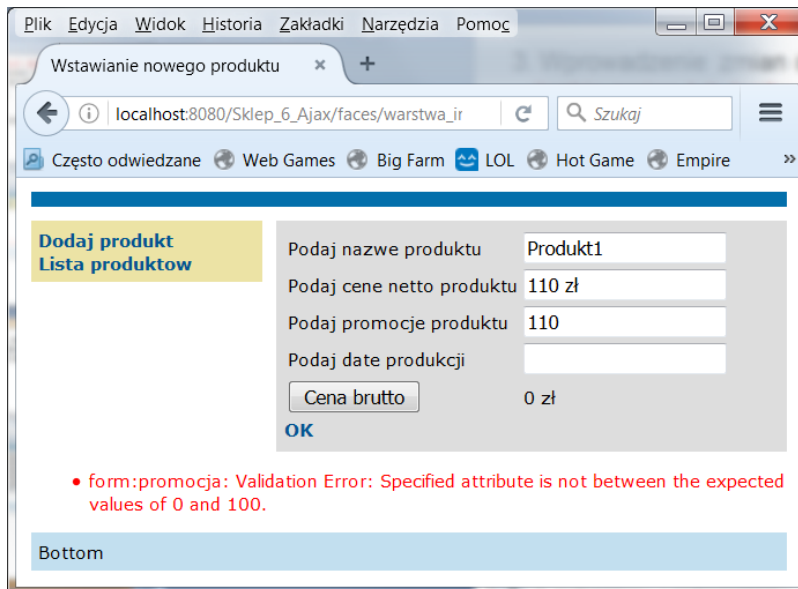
Plik Edycja Widok Historia Zakładki Narzędzia Pomoc

Wstawianie nowego produktu ×  +

localhost:8080/Sklep_6_Ajax/faces/warstwa_ir

Szukaj

Często odwiedzane  Web Games  Big Farm  LOL  Hot Game  Empire  »

Dodaj produkt
Lista produktow

| | |
|---|---|
| Podaj nazwe produktu | Produkt1 |
| Podaj cene netto produktu | 110 zł |
| Podaj promocje produktu | 110 |
| Podaj date produkcji | |
| Cena brutto | 0 zł |

OK

• form:promocja: Validation Error: Specified attribute is not between the expected values of 0 and 100.

Bottom